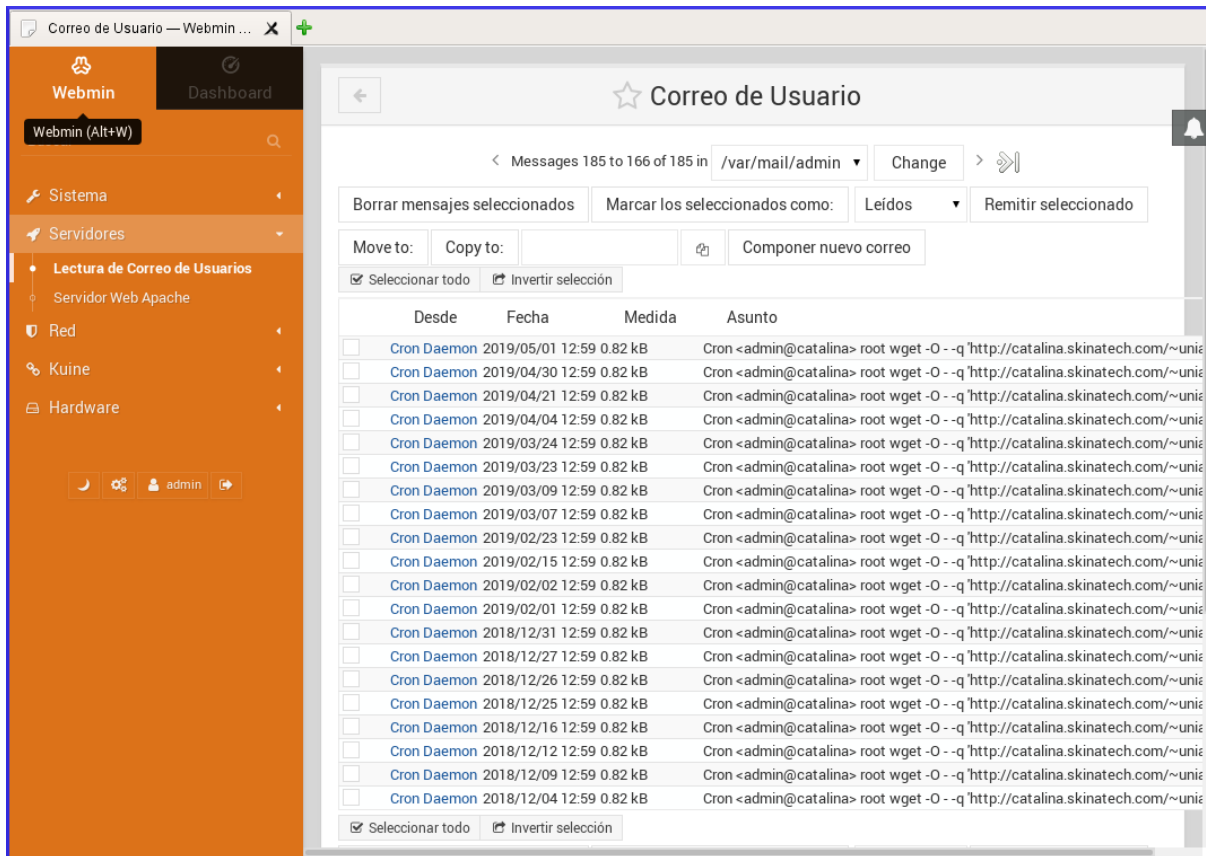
Correo de Usuario — Webmin ...

Webmin
Dashboard
Webmin (Alt+W)

Sistema
Servidores
Lectura de Correo de Usuarios
Servidor Web Apache
Red
Kuine
Hardware
admin

Correo de Usuario

Messages 185 to 166 of 185 in /var/mail/admin Change

Borrar mensajes seleccionados | Marcar los seleccionados como: | Leídos | Remitir seleccionado

Move to: | Copy to: | Componer nuevo correo

Seleccionar todo | Invertir selección

| Desde | Fecha | Medida | Asunto |
|---|---|---|---|
| Cron Daemon | 2019/05/01 12:59 | 0.82 kB | Cron <admin@catalina> root wget -O - -q 'http://catalina.skinatech.com/~unia |
| Cron Daemon | 2019/04/30 12:59 | 0.82 kB | Cron <admin@catalina> root wget -O - -q 'http://catalina.skinatech.com/~unia |
| Cron Daemon | 2019/04/21 12:59 | 0.82 kB | Cron <admin@catalina> root wget -O - -q 'http://catalina.skinatech.com/~unia |
| Cron Daemon | 2019/04/04 12:59 | 0.82 kB | Cron <admin@catalina> root wget -O - -q 'http://catalina.skinatech.com/~unia |
| Cron Daemon | 2019/03/24 12:59 | 0.82 kB | Cron <admin@catalina> root wget -O - -q 'http://catalina.skinatech.com/~unia |
| Cron Daemon | 2019/03/23 12:59 | 0.82 kB | Cron <admin@catalina> root wget -O - -q 'http://catalina.skinatech.com/~unia |
| Cron Daemon | 2019/03/09 12:59 | 0.82 kB | Cron <admin@catalina> root wget -O - -q 'http://catalina.skinatech.com/~unia |
| Cron Daemon | 2019/03/07 12:59 | 0.82 kB | Cron <admin@catalina> root wget -O - -q 'http://catalina.skinatech.com/~unia |
| Cron Daemon | 2019/02/23 12:59 | 0.82 kB | Cron <admin@catalina> root wget -O - -q 'http://catalina.skinatech.com/~unia |
| Cron Daemon | 2019/02/15 12:59 | 0.82 kB | Cron <admin@catalina> root wget -O - -q 'http://catalina.skinatech.com/~unia |
| Cron Daemon | 2019/02/02 12:59 | 0.82 kB | Cron <admin@catalina> root wget -O - -q 'http://catalina.skinatech.com/~unia |
| Cron Daemon | 2019/02/01 12:59 | 0.82 kB | Cron <admin@catalina> root wget -O - -q 'http://catalina.skinatech.com/~unia |
| Cron Daemon | 2018/12/31 12:59 | 0.82 kB | Cron <admin@catalina> root wget -O - -q 'http://catalina.skinatech.com/~unia |
| Cron Daemon | 2018/12/27 12:59 | 0.82 kB | Cron <admin@catalina> root wget -O - -q 'http://catalina.skinatech.com/~unia |
| Cron Daemon | 2018/12/26 12:59 | 0.82 kB | Cron <admin@catalina> root wget -O - -q 'http://catalina.skinatech.com/~unia |
| Cron Daemon | 2018/12/25 12:59 | 0.82 kB | Cron <admin@catalina> root wget -O - -q 'http://catalina.skinatech.com/~unia |
| Cron Daemon | 2018/12/16 12:59 | 0.82 kB | Cron <admin@catalina> root wget -O - -q 'http://catalina.skinatech.com/~unia |
| Cron Daemon | 2018/12/12 12:59 | 0.82 kB | Cron <admin@catalina> root wget -O - -q 'http://catalina.skinatech.com/~unia |
| Cron Daemon | 2018/12/09 12:59 | 0.82 kB | Cron <admin@catalina> root wget -O - -q 'http://catalina.skinatech.com/~unia |
| Cron Daemon | 2018/12/04 12:59 | 0.82 kB | Cron <admin@catalina> root wget -O - -q 'http://catalina.skinatech.com/~unia |

Seleccionar todo | Invertir selección